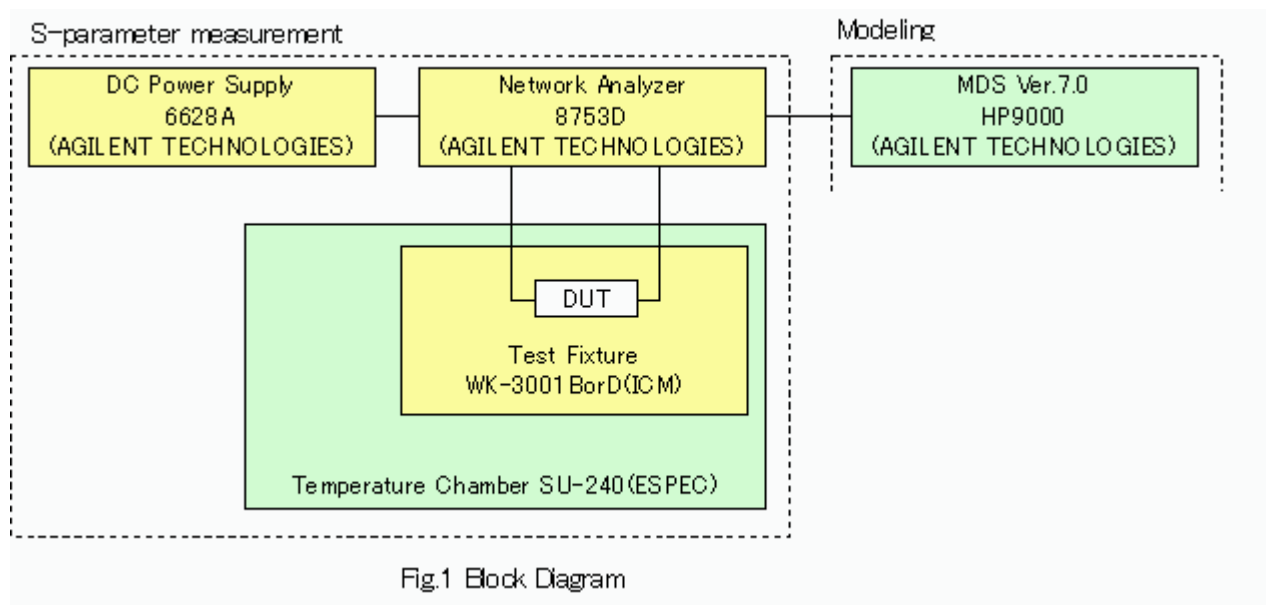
S-parameter measurement

Modeling

DC Power Supply
6628A
(AGILENT TECHNOLOGIES)

Network Analyzer
8753D
(AGILENT TECHNOLOGIES)

MDS Ver.7.0
HP9000
(AGILENT TECHNOLOGIES)

DUT

Test Fixture
WK-3001BorD(ICM)

Temperature Chamber SU-240(ESPEC)

Fig.1 Block Diagram